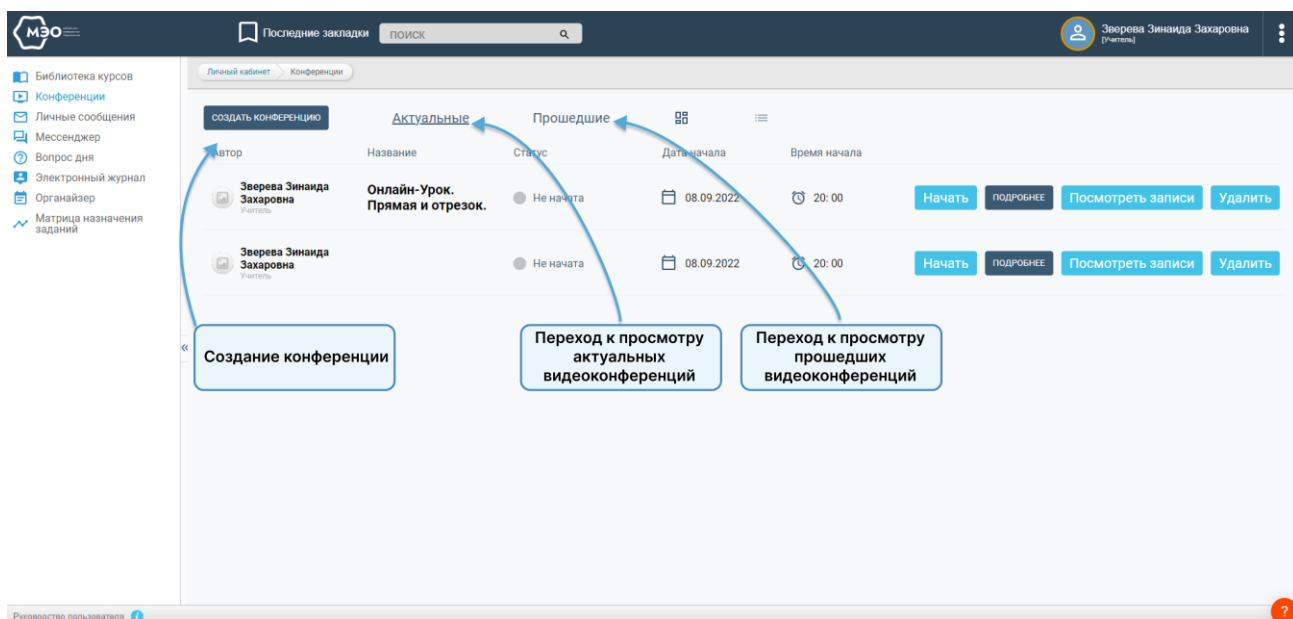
МЭО

Последние закладки

поиск

Зверева Зинаида Захаровна
[Учитель]

Библиотека курсов
Конференции
Личные сообщения
Мессенджер
Вопрос дня
Электронный журнал
Органайзер
Матрица назначения заданий

Личный кабинет
Конференции

СОЗДАТЬ КОНФЕРЕНЦИЮ

Актуальные

Прошедшие

| Автор | Название | Статус | Дата начала | Время начала | | | | |
|---|---|---|---|---|---|---|---|---|
| Зверева Зинаида Захаровна Учитель | Онлайн-Урок. Прямая и отрезок. | Не начата | 08.09.2022 | 20: 00 | Начать | ПОДРОБНЕЕ | Посмотреть записи | Удалить |
| Зверева Зинаида Захаровна Учитель | | Не начата | 08.09.2022 | 20: 00 | Начать | ПОДРОБНЕЕ | Посмотреть записи | Удалить |

Создание конференции

Переход к просмотру актуальных видеоконференций

Переход к просмотру прошедших видеоконференций

«

Руководство пользователя

?